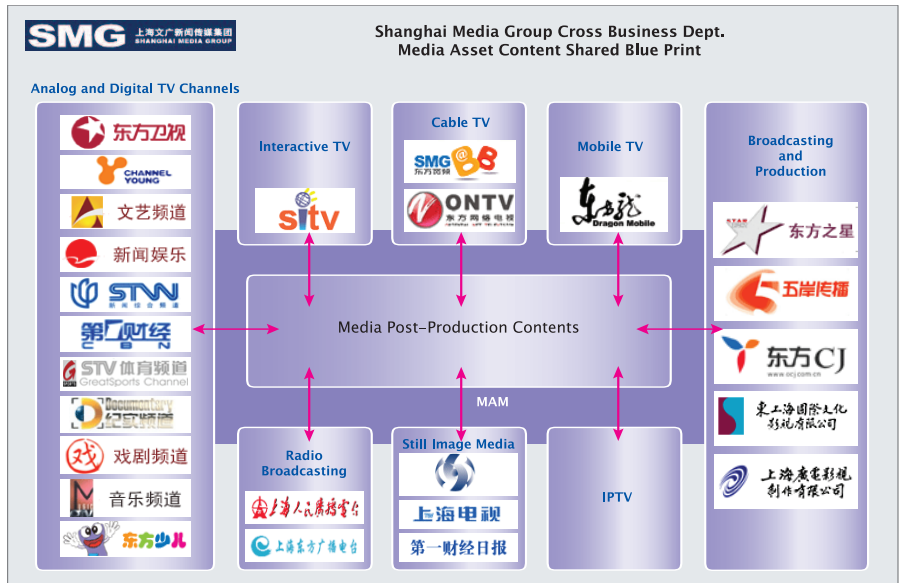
SMG 上海文广新闻传媒集团 SHANGHAI MEDIA GROUP

Shanghai Media Group Cross Business Dept.
Media Asset Content Shared Blue Print

Analog and Digital TV Channels

东方卫视

CHANNEL YOUNG

文艺频道

新闻娱乐

STVN

第一财经

STV 体育频道 GreatSports Channel

Documentary 纪实频道

戏剧频道

音乐频道

东方少儿

Interactive TV

sitv

Cable TV

SMG 东方宽频

ONTV 东方网络电视

Mobile TV

东方龙 Dragon Mobile

Broadcasting and Production

STAR 东方之星

五岸传播

东方CJ

东上海国际文化影视有限公司

上海广电影视制作有限公司

Media Post-Production Contents

MAM

Radio Broadcasting

上海人民广播电台

上海东方广播电台

Still Image Media

上海电视

第一财经日报

IPTV